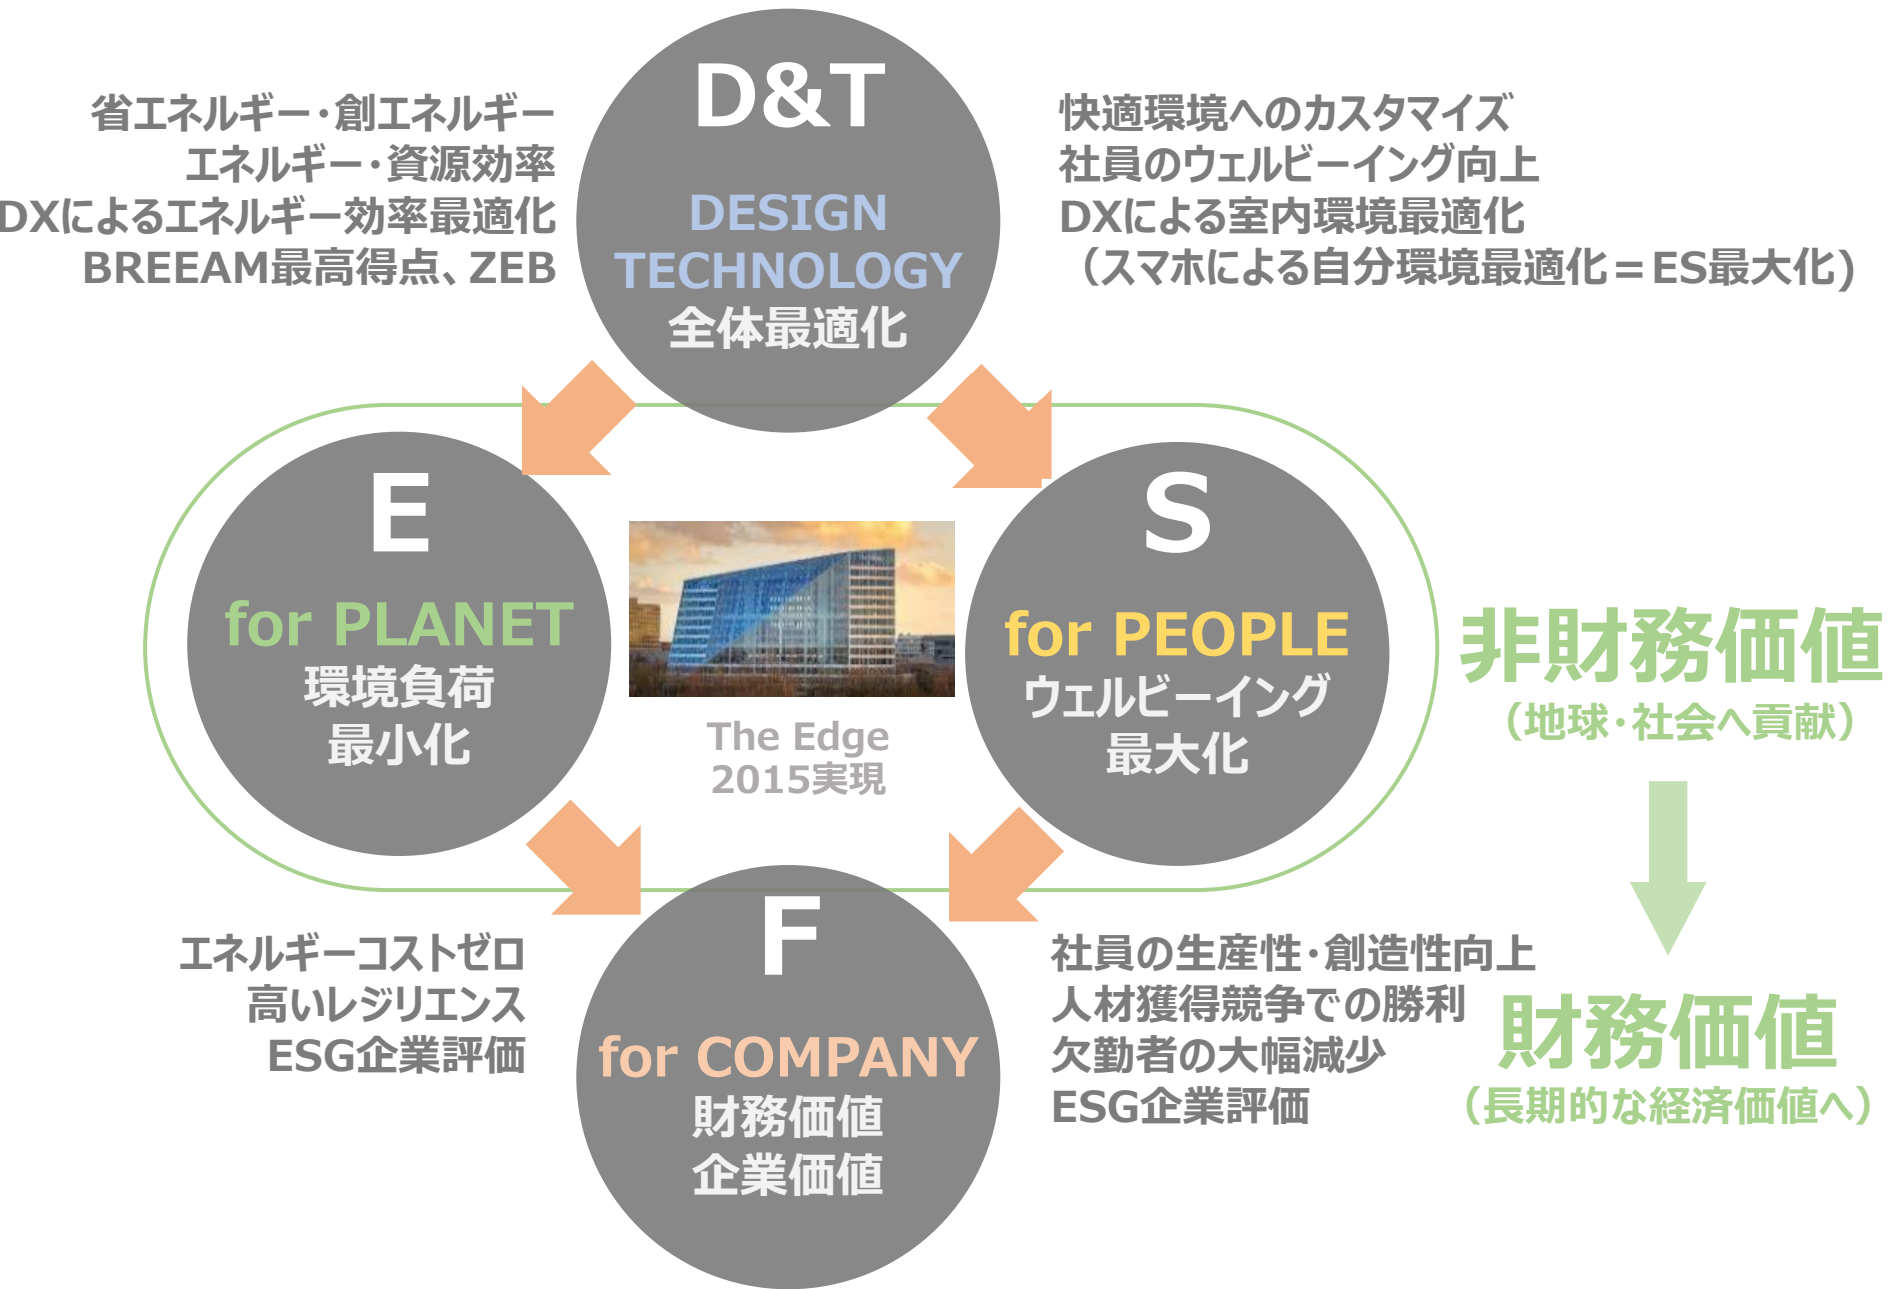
省エネルギー・創エネルギー
エネルギー・資源効率
DXによるエネルギー効率最適化
BREEAM最高得点、ZEB

D&T
DESIGN
TECHNOLOGY
全体最適化

快適環境へのカスタマイズ
社員のウェルビーイング向上
DXによる室内環境最適化
（スマホによる自分環境最適化＝ES最大化）

E
for PLANET
環境負荷
最小化

The Edge
2015実現

S
for PEOPLE
ウェルビーイング
最大化

非財務価値
（地球・社会へ貢献）

エネルギーコストゼロ
高いレジリエンス
ESG企業評価

F
for COMPANY
財務価値
企業価値

社員の生産性・創造性向上
人材獲得競争での勝利
欠勤者の大幅減少
ESG企業評価

財務価値
（長期的な経済価値へ）